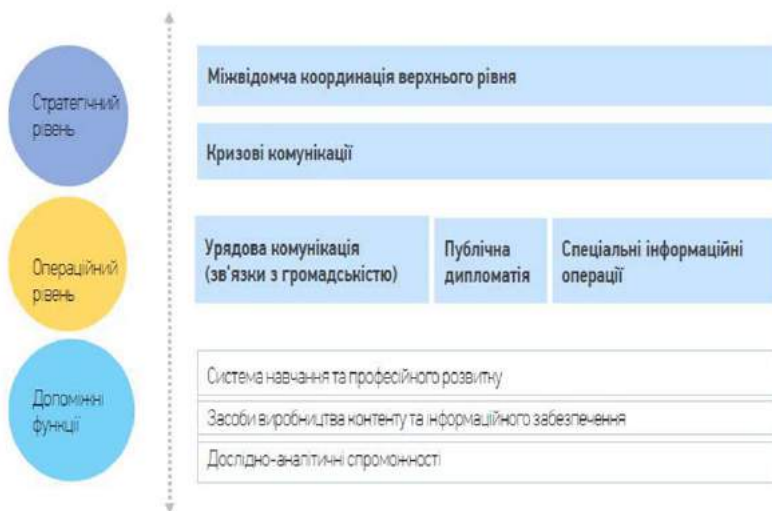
Стратегічний рівень

Операційний рівень

Допоміжні функції

Міжвідомча координація верхнього рівня

Кризові комунікації

Урядова комунікація (зв'язки з громадськістю)

Публічна дипломатія

Спеціальні інформаційні операції

Система навчання та професійного розвитку

Засоби виробництва контенту та інформаційного забезпечення

Дослідно-аналітичні спроможності